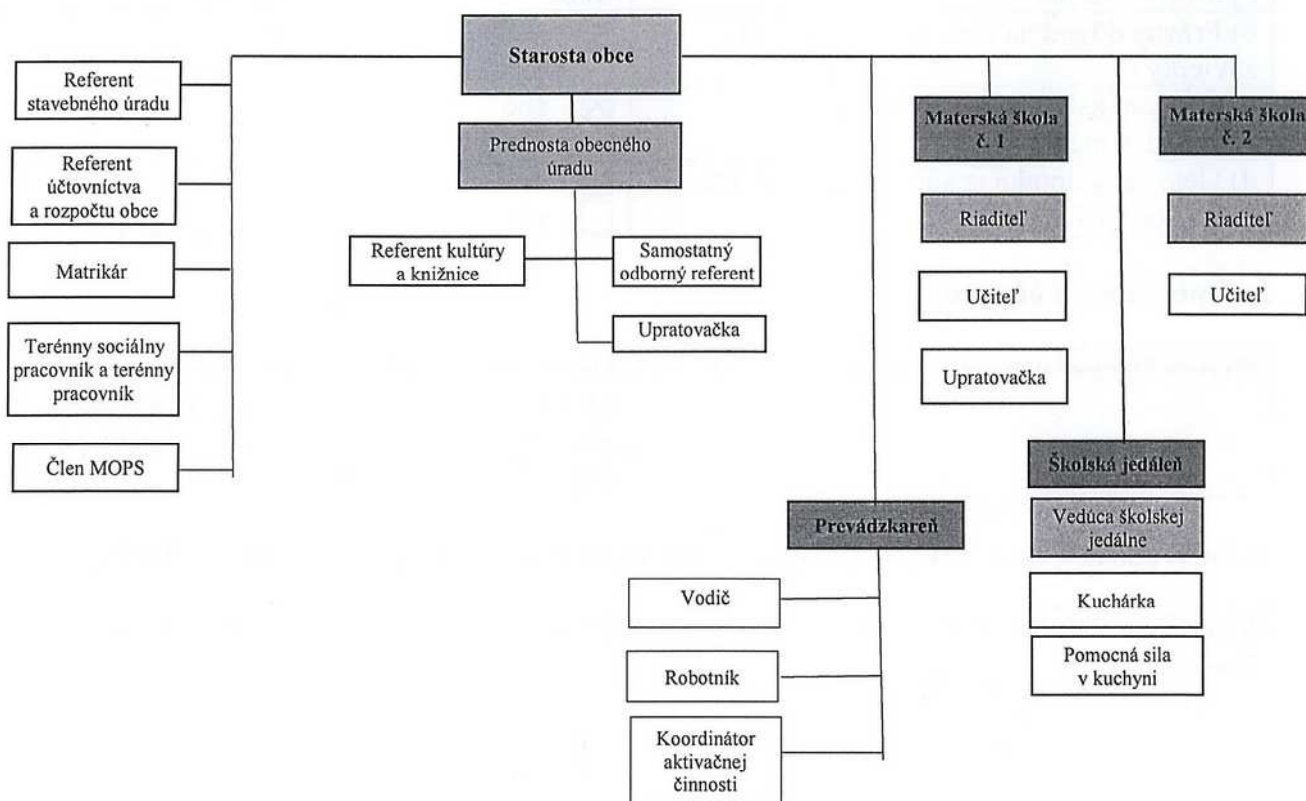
Starosta obce

Referent stavebného úradu

Referent účtovníctva a rozpočtu obce

Matrikár

Terénny sociálny pracovník a terénny pracovník

Člen MOPS

Prednosta obecného úradu

Referent kultúry a knižnice

Samostatný odborný referent

Upratovačka

Materská škola č. 1

Riaditeľ

Učiteľ

Upratovačka

Materská škola č. 2

Riaditeľ

Učiteľ

Školská jedáleň

Veduca školskej jedálne

Kuchárka

Pomocná sila v kuchyni

Prevádzkareň

Vodič

Robotník

Koordinátor aktivačnej činnosti